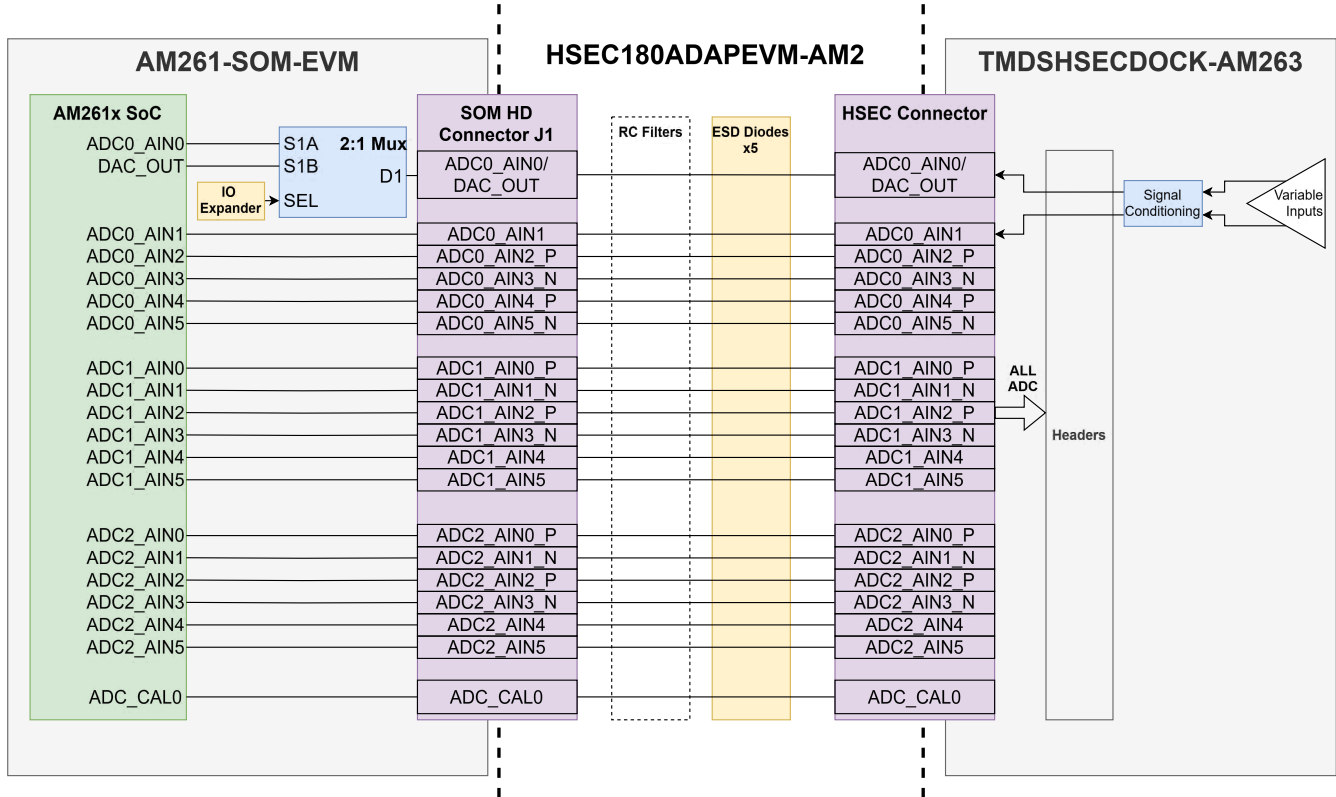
AM261-SOM-EVM

HSEC180ADAPEVM-AM2

TMDSHSECDOCK-AM263

AM261x SoC

ADC0_AIN0
DAC_OUT
ADC0_AIN1
ADC0_AIN2
ADC0_AIN3
ADC0_AIN4
ADC0_AIN5

ADC1_AIN0
ADC1_AIN1
ADC1_AIN2
ADC1_AIN3
ADC1_AIN4
ADC1_AIN5

ADC2_AIN0
ADC2_AIN1
ADC2_AIN2
ADC2_AIN3
ADC2_AIN4
ADC2_AIN5

ADC_CAL0

S1A
S1B
2:1 Mux
D1
IO Expander
SEL

SOM HD Connector J1

| ADC0_AIN0/ DAC_OUT |
|---|
| ADC0_AIN1 |
| ADC0_AIN2_P |
| ADC0_AIN3_N |
| ADC0_AIN4_P |
| ADC0_AIN5_N |
| ADC1_AIN0_P |
| ADC1_AIN1_N |
| ADC1_AIN2_P |
| ADC1_AIN3_N |
| ADC1_AIN4 |
| ADC1_AIN5 |
| ADC2_AIN0_P |
| ADC2_AIN1_N |
| ADC2_AIN2_P |
| ADC2_AIN3_N |
| ADC2_AIN4 |
| ADC2_AIN5 |
| ADC_CAL0 |

RC Filters

ESD Diodes x5

HSEC Connector

| ADC0_AIN0/ DAC_OUT |
|---|
| ADC0_AIN1 |
| ADC0_AIN2_P |
| ADC0_AIN3_N |
| ADC0_AIN4_P |
| ADC0_AIN5_N |
| ADC1_AIN0_P |
| ADC1_AIN1_N |
| ADC1_AIN2_P |
| ADC1_AIN3_N |
| ADC1_AIN4 |
| ADC1_AIN5 |
| ADC2_AIN0_P |
| ADC2_AIN1_N |
| ADC2_AIN2_P |
| ADC2_AIN3_N |
| ADC2_AIN4 |
| ADC2_AIN5 |
| ADC_CAL0 |

ALL ADC

Headers

Signal Conditioning

Variable Inputs